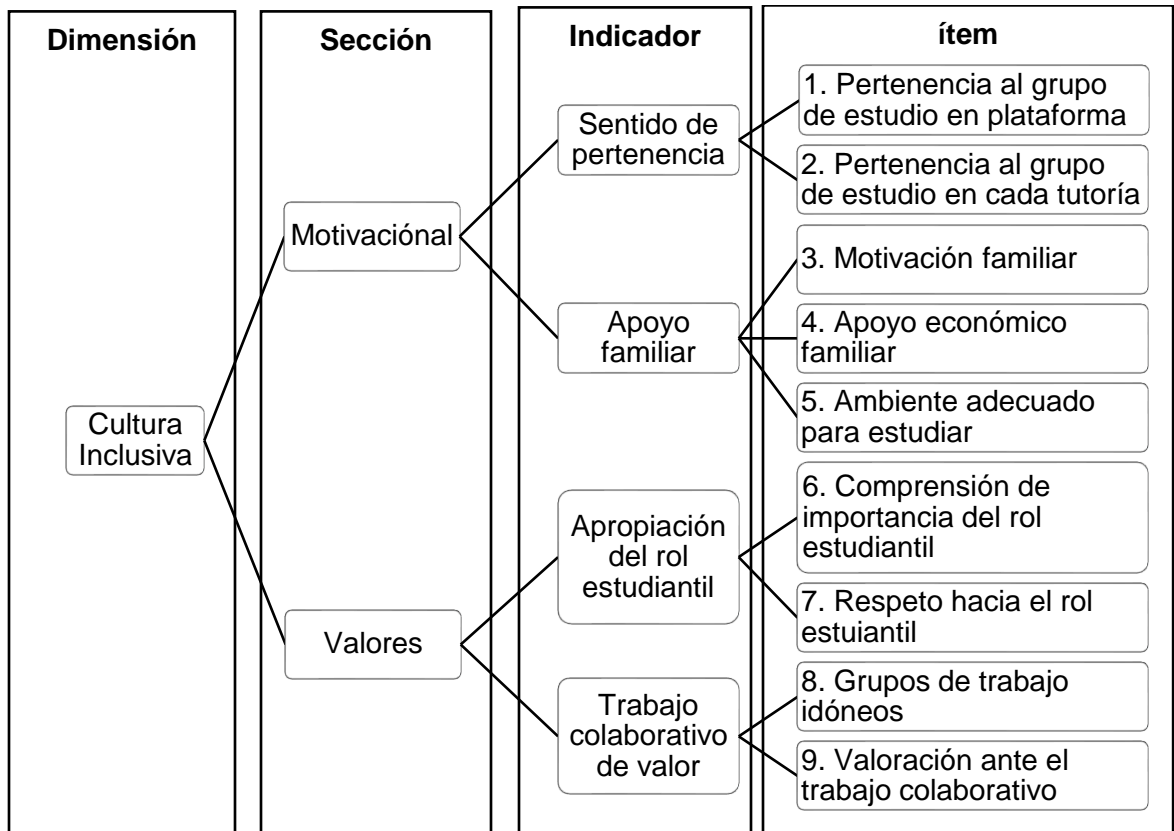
Dimensión

Sección

Indicador

ítem

Cultura Inclusiva

Motivaciónal

Valores

Sentido de pertenencia

Apoyo familiar

Apropiación del rol estudiantil

Trabajo colaborativo de valor

1. Pertenencia al grupo de estudio en plataforma

2. Pertenencia al grupo de estudio en cada tutoría

3. Motivación familiar

4. Apoyo económico familiar

5. Ambiente adecuado para estudiar

6. Comprensión de importancia del rol estudiantil

7. Respeto hacia el rol estuiantil

8. Grupos de trabajo idóneos

9. Valoración ante el trabajo colaborativo